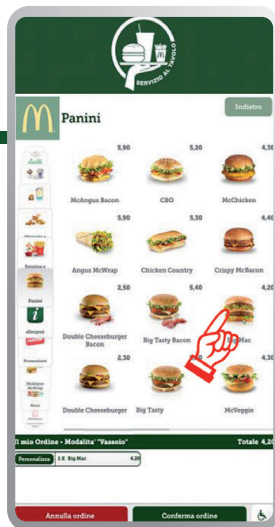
SERVIZIO AL TAVOLO

Panini

Indietro

5,90
McAngus Bacon

5,20
CBO

4,30
McChicken

5,90
Angus McWrap

5,30
Chicken Country

4,40
Crispy McBacon

2,50
Double Cheeseburger Bacon

5,40
Big Tasty Bacon

4,
Big Mac

2,30
Double Cheeseburger

Big Tasty

McVeggie

Panini

Allergeni

Promozioni

Il mio Ordine - Modalità "Vassoio"

Totale 4,20

Personalizza 1 X Big Mac 4,20

Annulla ordine

Conferma ordine